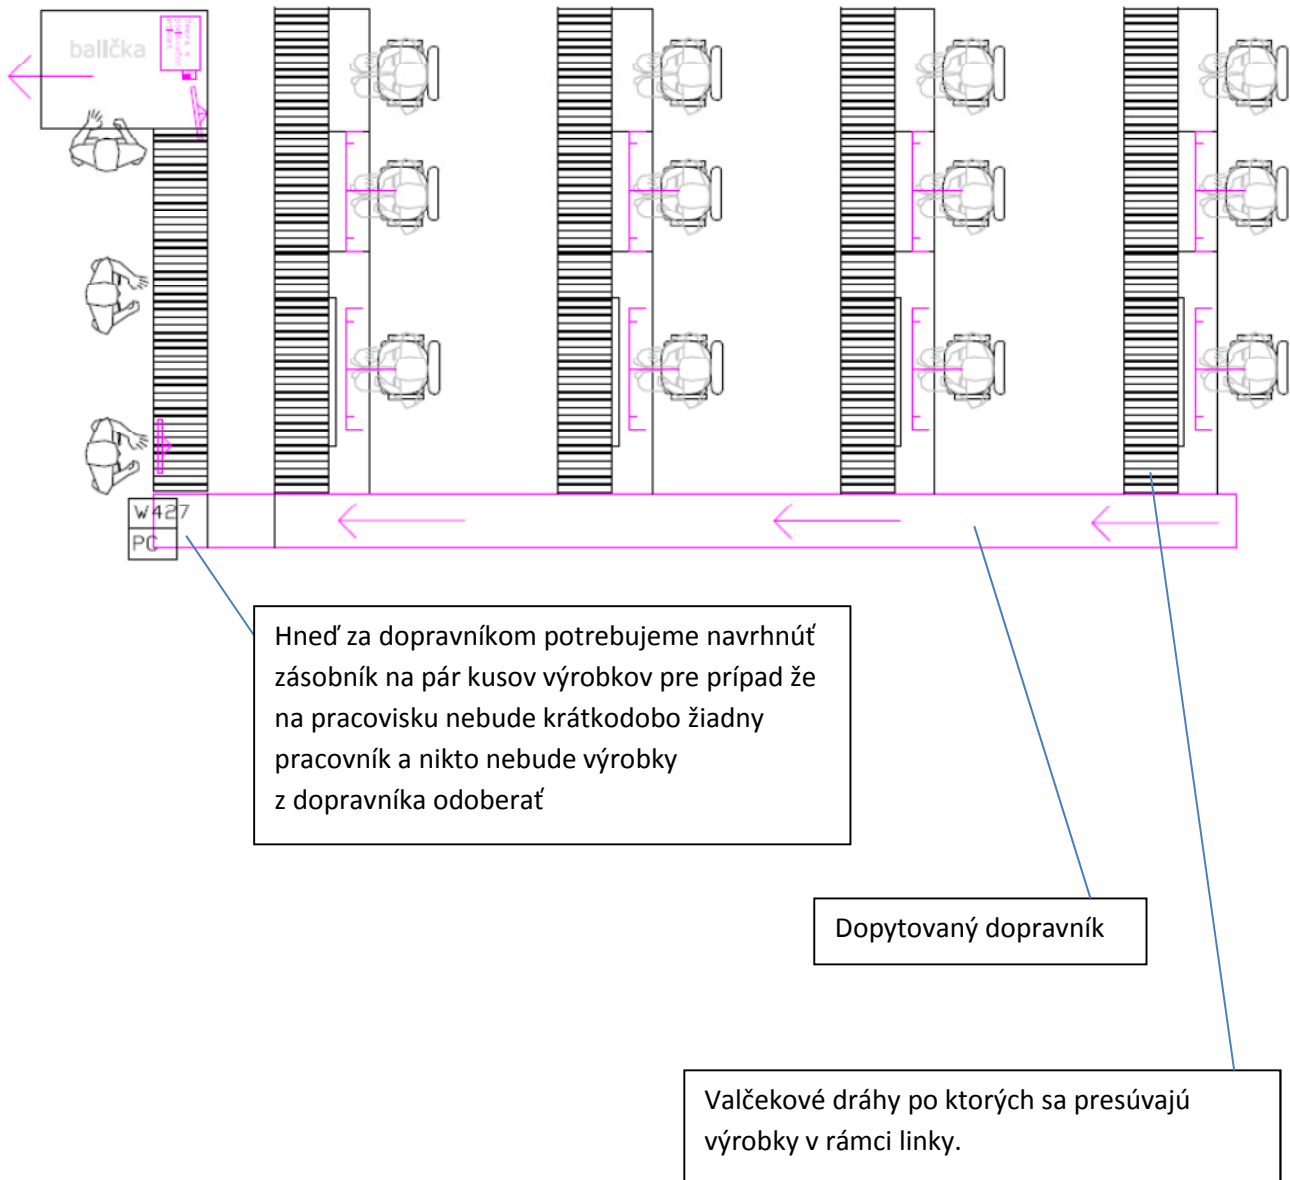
balička

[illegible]

W427

PC

Hneď za dopravníkom potrebujeme navrhnúť zásobník na pár kusov výrobkov pre prípad že na pracovisku nebude krátkodobo žiadny pracovník a nikto nebude výrobky z dopravníka odoberať

Dopytovaný dopravník

Valčekové dráhy po ktorých sa presúvajú výrobky v rámci linky.